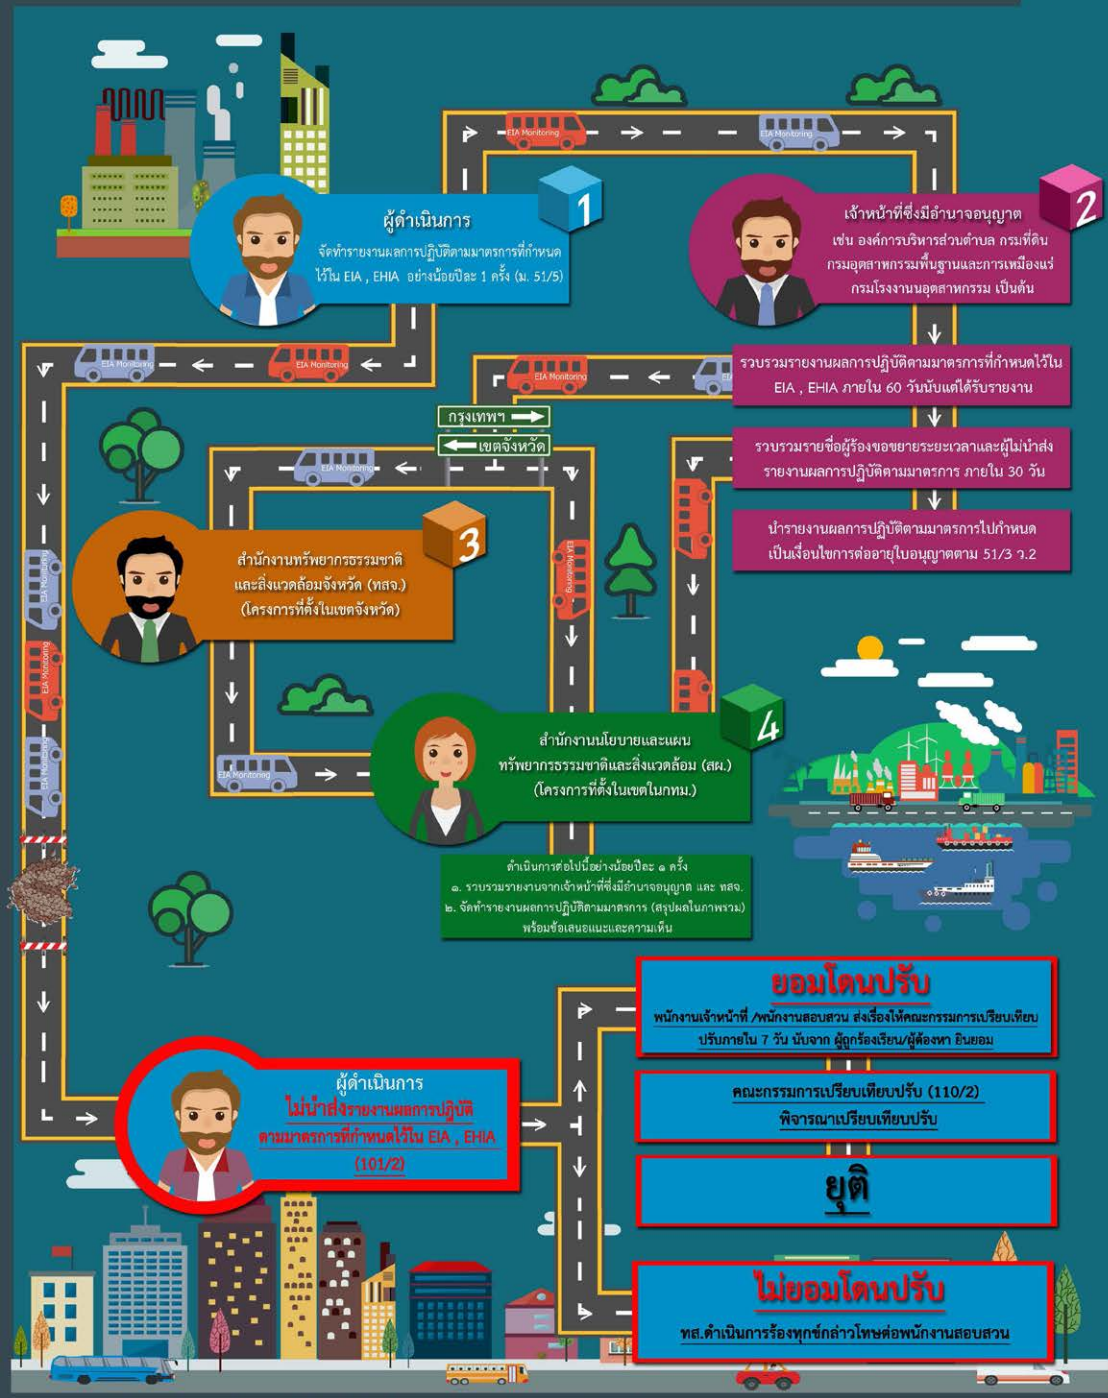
1
ผู้ดำเนินการ
จัดทำรายงานผลการปฏิบัติตามมาตรการที่กำหนดไว้ใน EIA , EHIA อย่างน้อยปีละ 1 ครั้ง (ม. 51/5)

2
เจ้าหน้าที่ซึ่งมีอำนาจอนุญาต เช่น องค์การบริหารส่วนตำบล กรมที่ดิน กรมอุตสาหกรรมพื้นฐานและการเหมืองแร่ กรมโรงงานอุตสาหกรรม เป็นต้น

รวบรวมรายงานผลการปฏิบัติตามมาตรการที่กำหนดไว้ใน EIA , EHIA ภายใน 60 วันนับแต่ได้รับรายงาน

รวบรวมรายชื่อผู้ร้องขอขยายระยะเวลาและผู้ไม่นำส่งรายงานผลการปฏิบัติตามมาตรการ ภายใน 30 วัน

นำรายงานผลการปฏิบัติตามมาตรการไปกำหนดเป็นเงื่อนไขการต่ออายุใบอนุญาตตาม 51/3 ว.2

EIA Monitoring

กรุงเทพฯ
เขตจังหวัด

3
สำนักงานทรัพยากรธรรมชาติและสิ่งแวดล้อมจังหวัด (ทสจ.)
(โครงการที่ตั้งในเขตจังหวัด)

4
สำนักงานนโยบายและแผนทรัพยากรธรรมชาติและสิ่งแวดล้อม (สผ.)
(โครงการที่ตั้งในเขตในกทม.)

ดำเนินการต่อไปนี้อย่างน้อยปีละ ๑ ครั้ง
๑. รวบรวมรายงานจากเจ้าหน้าที่ซึ่งมีอำนาจอนุญาต และ ทสจ.
๒. จัดทำรายงานผลการปฏิบัติตามมาตรการ (สรุปผลในภาพรวม) พร้อมข้อเสนอแนะและความเห็น

ผู้ดำเนินการ
ไม่นำส่งรายงานผลการปฏิบัติตามมาตรการที่กำหนดไว้ใน EIA , EHIA (101/2)

ยอมโดนปรับ
พนักงานเจ้าหน้าที่ /พนักงานสอบสวน ส่งเรื่องให้คณะกรรมการเปรียบเทียบปรับภายใน 7 วัน นับจาก ผู้ถูกร้องเรียน/ผู้ต้องหา ยินยอม

คณะกรรมการเปรียบเทียบปรับ (110/2)
พิจารณาเปรียบเทียบปรับ

ยุติ

ไม่ยอมโดนปรับ
ทส.ดำเนินการร้องทุกข์กล่าวโทษต่อพนักงานสอบสวน